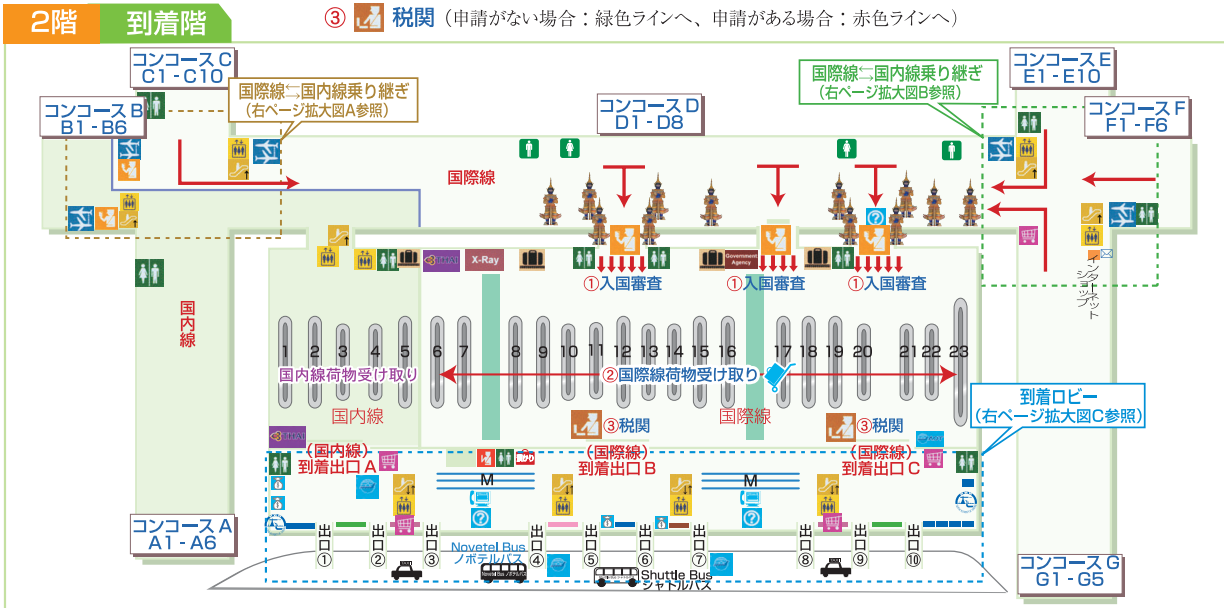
2階 到着階

③ 税関（申請がない場合：緑色ラインへ、申請がある場合：赤色ラインへ）

コンコース C
C1 - C10

コンコース B
B1 - B6

国際線⇆国内線乗り継ぎ
（右ページ拡大図A参照）

コンコース D
D1 - D8

国際線⇆国内線乗り継ぎ
（右ページ拡大図B参照）

コンコース E
E1 - E10

コンコース F
F1 - F6

国際線

国内線

THAI

X-Ray

Government Agency

①入国審査

①入国審査

①入国審査

インターネット

1 2 3 4 5 6 7 8 9 10 11 12 13 14 15 16 17 18 19 20 21 22 23

国内線荷物受け取り

②国際線荷物受け取り

国内線

国際線

③税関

③税関

到着ロビー
（右ページ拡大図C参照）

THAI

（国内線）
到着出口 A

（国際線）
到着出口 B

（国際線）
到着出口 C

M

M

コンコース A
A1 - A6

出口①

出口②

出口③

Novetel Bus
ノボテルバス

出口④

出口⑤

出口⑥

出口⑦

Shuttle Bus
シャトルバス

出口⑧

出口⑨

出口⑩

コンコース G
G1 - G5